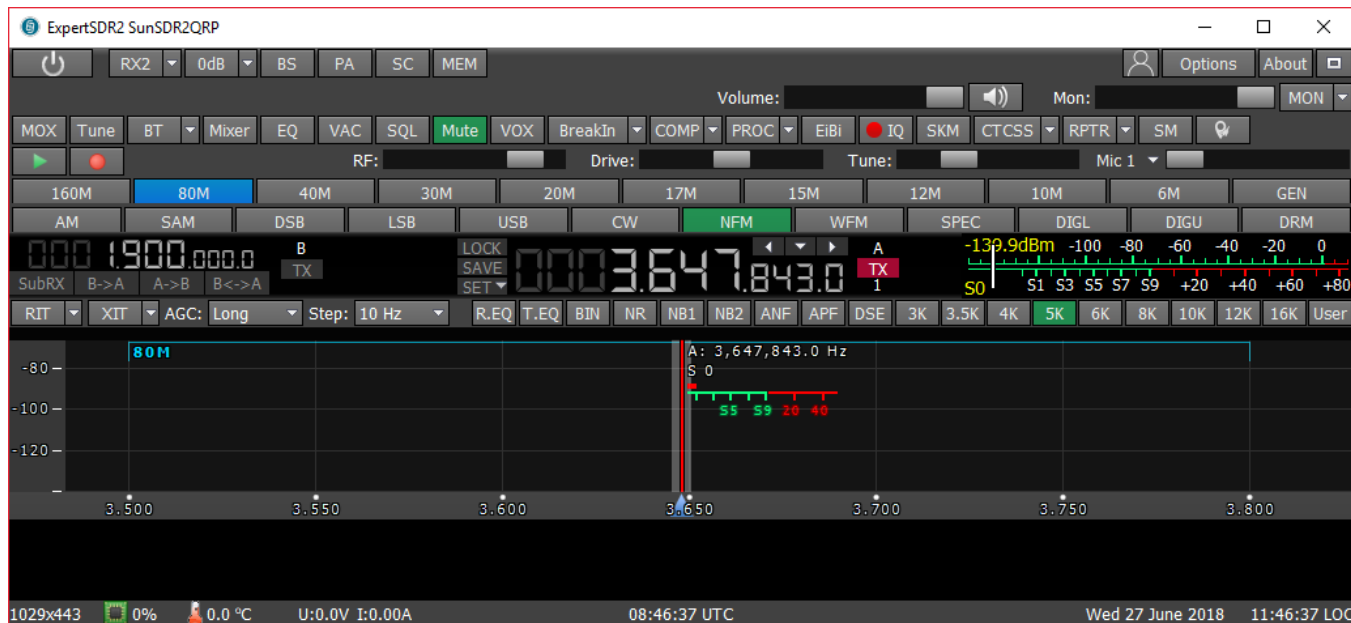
ExpertSDR2 SunSDR2QRP

RX2 0dB BS PA SC MEM Options About

Volume: Mon: MON

MOX Tune BT Mixer EQ VAC SQL Mute VOX BreakIn COMP PROC EiBi IQ SKM CTCSS RPTR SM

RF: Drive: Tune: Mic 1

160M 80M 40M 30M 20M 17M 15M 12M 10M 6M GEN

AM SAM DSB LSB USB CW NFM WFM SPEC DIGL DIGU DRM

0001.900.000.0 B TX LOCK SAVE SET 0003.647.843.0 A TX 1 -139.9dBm -100 -80 -60 -40 -20 0

SubRX B->A A->B B<->A S0 S1 S3 S5 S7 S9 +20 +40 +60 +80

RIT XIT AGC: Long Step: 10 Hz R.EQ T.EQ BIN NR NB1 NB2 ANF APF DSE 3K 3.5K 4K 5K 6K 8K 10K 12K 16K User

80M A: 3,647,843.0 Hz S 0 S5 S9 20 40

-80 -100 -120

3.500 3.550 3.600 3.650 3.700 3.750 3.800

1029x443 0% 0.0 °C U:0.0V I:0.00A 08:46:37 UTC Wed 27 June 2018 11:46:37 LOC